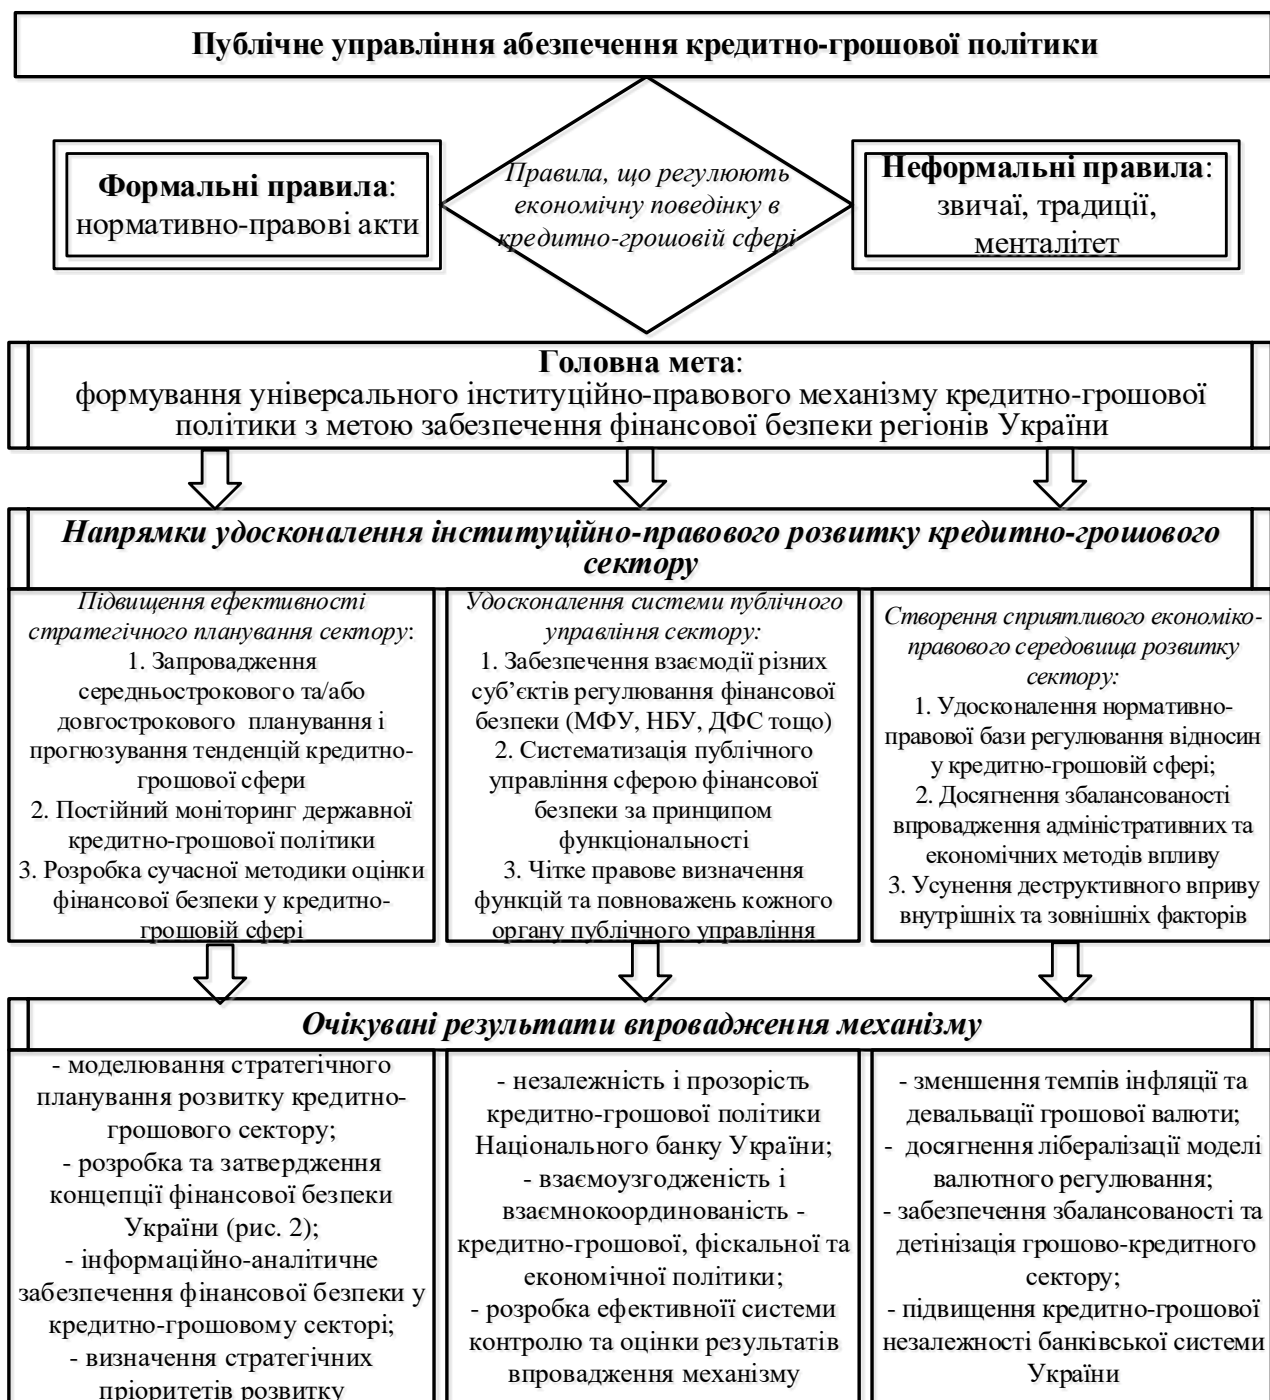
Публічне управління абезпечення кредитно-грошової політики

Формальні правила: нормативно-правові акти

Правила, що регулюють економічну поведінку в кредитно-грошовій сфері

Неформальні правила: звичаї, традиції, менталітет

Головна мета: формування універсального інституційно-правового механізму кредитно-грошової політики з метою забезпечення фінансової безпеки регіонів України

Напрямки удосконалення інституційно-правового розвитку кредитно-грошового сектору

Підвищення ефективності стратегічного планування сектору:
1. Запровадження середньострокового та/або довгострокового планування і прогнозування тенденцій кредитно-грошової сфери
2. Постійний моніторинг державної кредитно-грошової політики
3. Розробка сучасної методики оцінки фінансової безпеки у кредитно-грошовій сфері

Удосконалення системи публічного управління сектору:
1. Забезпечення взаємодії різних суб'єктів регулювання фінансової безпеки (МФУ, НБУ, ДФС тощо)
2. Систематизація публічного управління сферою фінансової безпеки за принципом функціональності
3. Чітке правове визначення функцій та повноважень кожного органу публічного управління

Створення сприятливого економіко-правового середовища розвитку сектору:
1. Удосконалення нормативно-правової бази регулювання відносин у кредитно-грошовій сфері;
2. Досягнення збалансованості впровадження адміністративних та економічних методів впливу
3. Усунення деструктивного впливу внутрішніх та зовнішніх факторів

Очікувані результати впровадження механізму

- моделювання стратегічного планування розвитку кредитно-грошового сектору;
- розробка та затвердження концепції фінансової безпеки України (рис. 2);
- інформаційно-аналітичне забезпечення фінансової безпеки у кредитно-грошовому секторі;
- визначення стратегічних пріоритетів розвитку

- незалежність і прозорість кредитно-грошової політики Національного банку України;
- взаємоузгодженість і взаємнокоординованість - кредитно-грошової, фіскальної та економічної політики;
- розробка ефективної системи контролю та оцінки результатів впровадження механізму

- зменшення темпів інфляції та девальвації грошової валюти;
- досягнення лібералізації моделі валютного регулювання;
- забезпечення збалансованості та детінізація грошово-кредитного сектору;
- підвищення кредитно-грошової незалежності банківської системи України